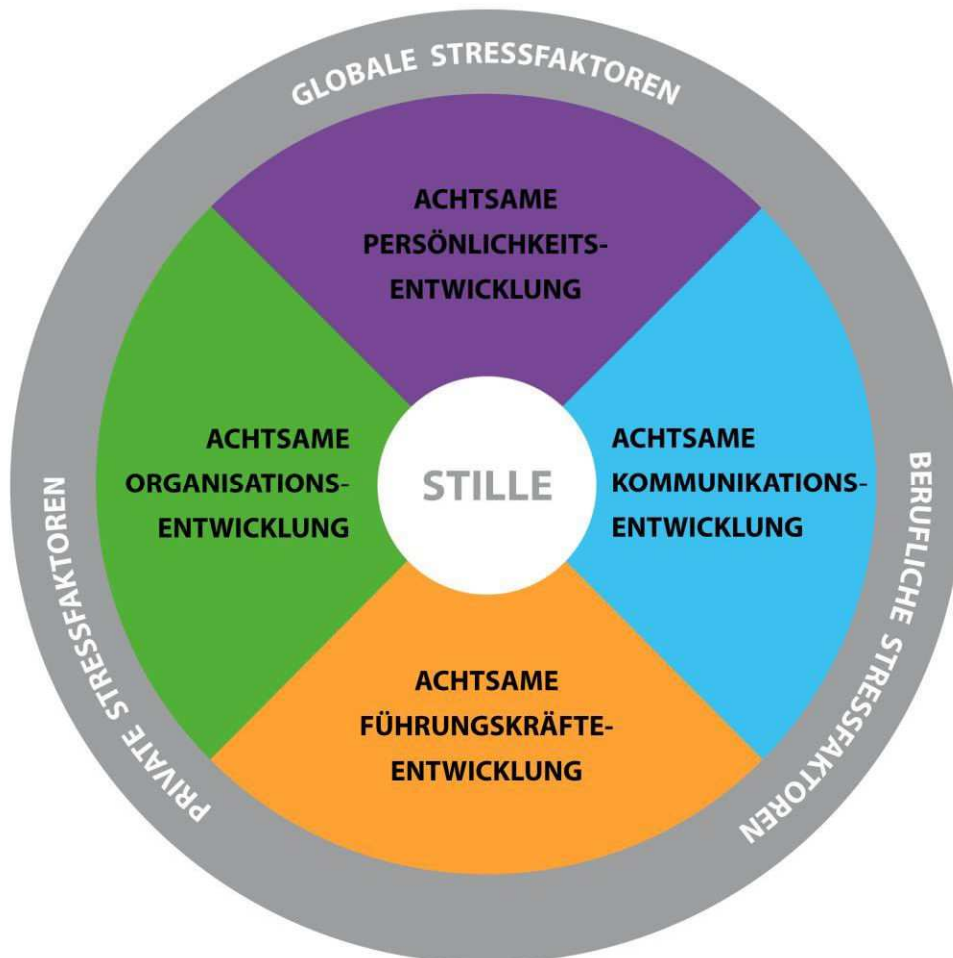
GLOBALE STRESSFAKTOREN

ACHTSAME PERSÖNLICHKEITSENTWICKLUNG

ACHTSAME ORGANISATIONSENTWICKLUNG

STILLE

ACHTSAME KOMMUNIKATIONSENTWICKLUNG

ACHTSAME FÜHRUNGSKRÄFTEENTWICKLUNG

PRIVATE STRESSFAKTOREN

BERUFLICHE STRESSFAKTOREN